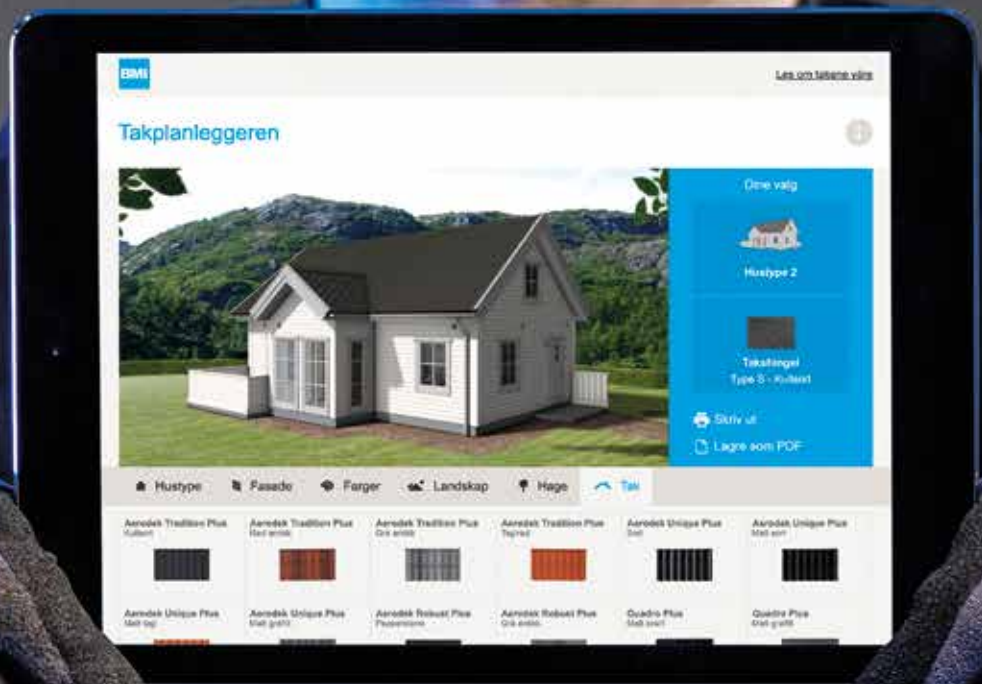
BMI

Les om takene våre

Takplanleggeren

Dine valg

Hustype 2

Takshingel
Type S - Koksgrå

Skriv ut

Lagre som PDF

Hustype
Fasade
Farger
Landskap
Hage
Tak

Aerodek Tradition Plus
Koksgrå

Aerodek Tradition Plus
Matt antikk

Aerodek Tradition Plus
Grå antikk

Aerodek Tradition Plus
Teglrød

Aerodek Unique Plus
Sort

Aerodek Unique Plus
Matt sort

Aerodek Unique Plus
Matt tegl

Aerodek Unique Plus
Matt grafitt

Aerodek Robust Plus
Pepperstone

Aerodek Robust Plus
Grå antikk

Quadro Plus
Matt svart

Quadro Plus
Matt grafitt